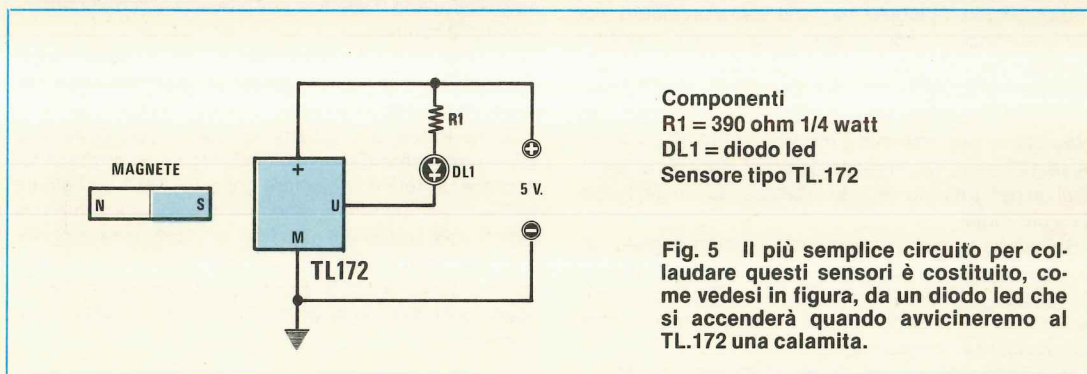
MAGNETE

N

S

+

U

M

TL172

R1

DL1

5 V.

Componenti
R1 = 390 ohm 1/4 watt
DL1 = diodo led
Sensore tipo TL.172

Fig. 5 Il più semplice circuito per collaudare questi sensori è costituito, come vedesi in figura, da un diodo led che si accenderà quando avvicineremo al TL.172 una calamita.